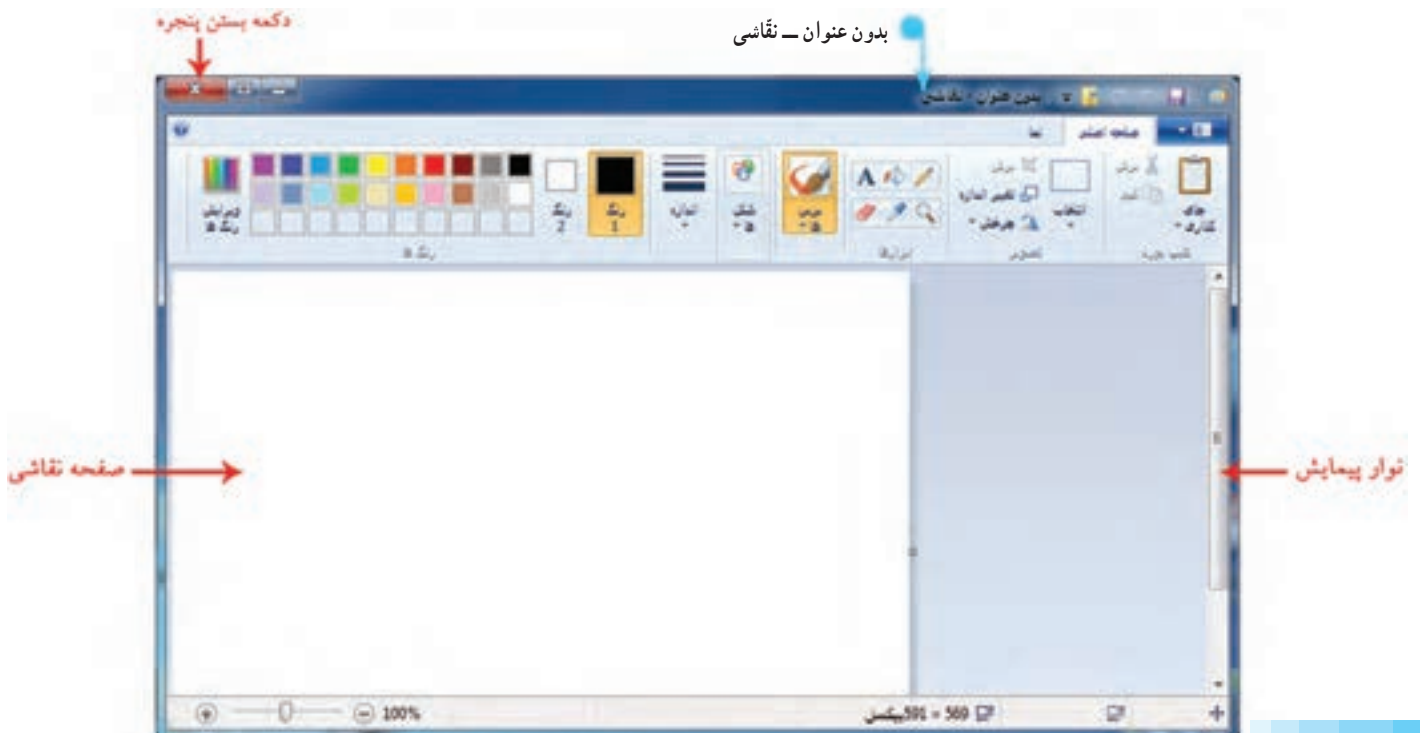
دکمه بستن پنجره

بدون عنوان ــ نقّاشی

بدون عنوان - نقاشی

صفحه اصلی
نما

جای‌گذاری
برش
کپی
کلیپ بورد
انتخاب
برش
تغییر اندازه
چرخش
تصویر
ابزارها
برس ها
شکل ها
اندازه
رنگ 1
رنگ 2
ویرایش رنگ ها
رنگ ها

صفحه نقاشی

نوار پیمایش

100%
560 × 391پیکسل